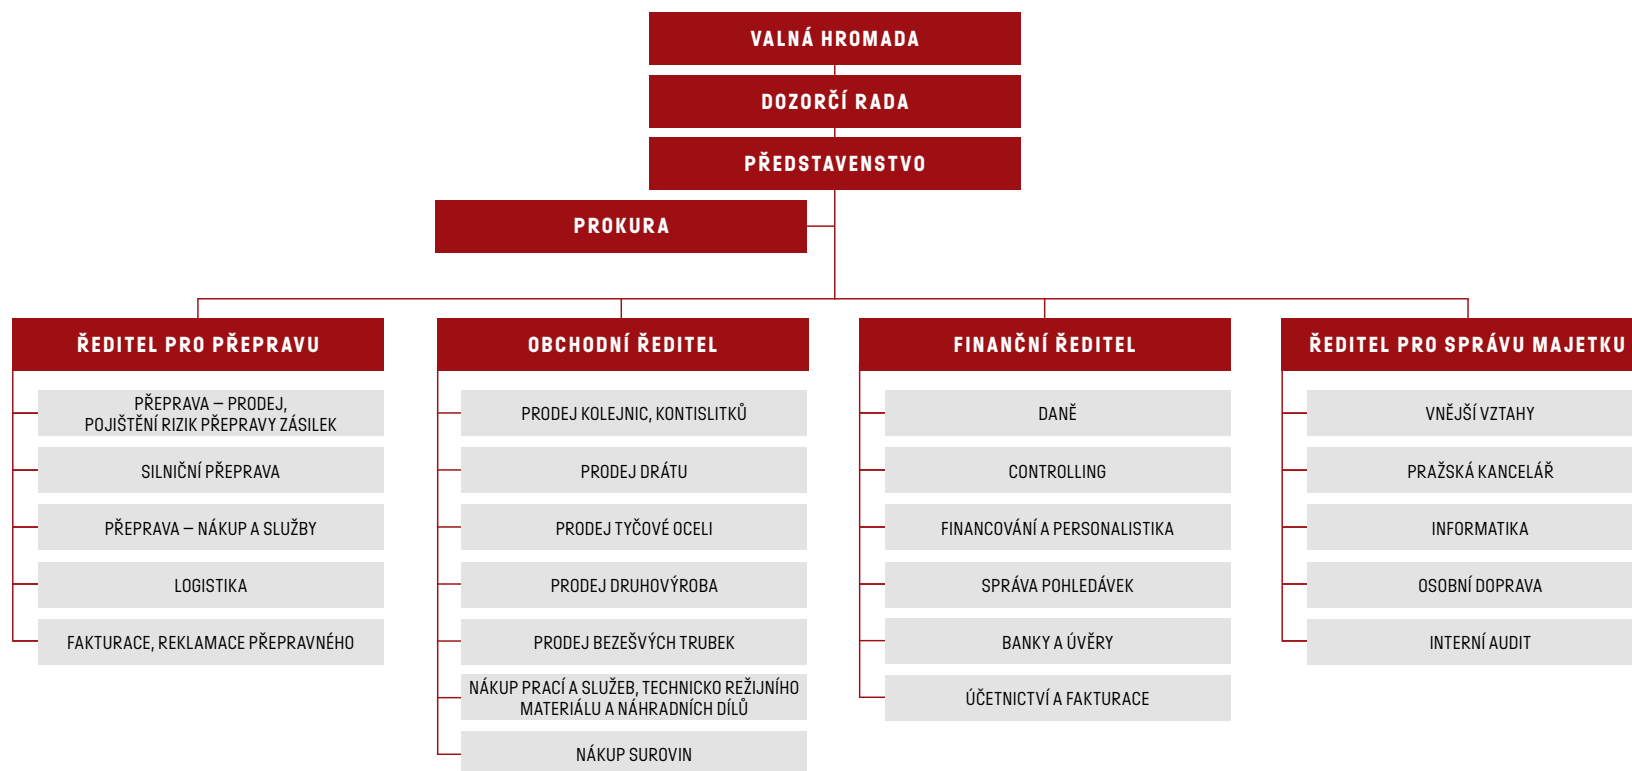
VALNÁ HROMADA

DOZORČÍ RADA

PŘEDSTAVENSTVO

PROKURA

ŘEDITEL PRO PŘEPRAVU

PŘEPRAVA – PRODEJ, POJIŠTĚNÍ RIZIK PŘEPRAVY ZÁSILEK

SILNIČNÍ PŘEPRAVA

PŘEPRAVA – NÁKUP A SLUŽBY

LOGISTIKA

FAKTURACE, REKLAMACE PŘEPRAVNÉHO

OBCHODNÍ ŘEDITEL

PRODEJ KOLEJNIC, KONTISLITKŮ

PRODEJ DRÁTU

PRODEJ TYČOVÉ OCELI

PRODEJ DRUHOVÝROBA

PRODEJ BEZEŠVÝCH TRUBEK

NÁKUP PRACÍ A SLUŽEB, TECHNICKO REŽIJNÍHO MATERIÁLU A NÁHRADNÍCH DÍLŮ

NÁKUP SUROVIN

FINANČNÍ ŘEDITEL

DANĚ

CONTROLLING

FINANCOVÁNÍ A PERSONALISTIKA

SPRÁVA POHLEDÁVEK

BANKY A ÚVĚRY

ÚČETNICTVÍ A FAKTURACE

ŘEDITEL PRO SPRÁVU MAJETKU

VNĚJŠÍ VZTAHY

PRAŽSKÁ KANCELÁŘ

INFORMATIKA

OSOBNÍ DOPRAVA

INTERNÍ AUDIT